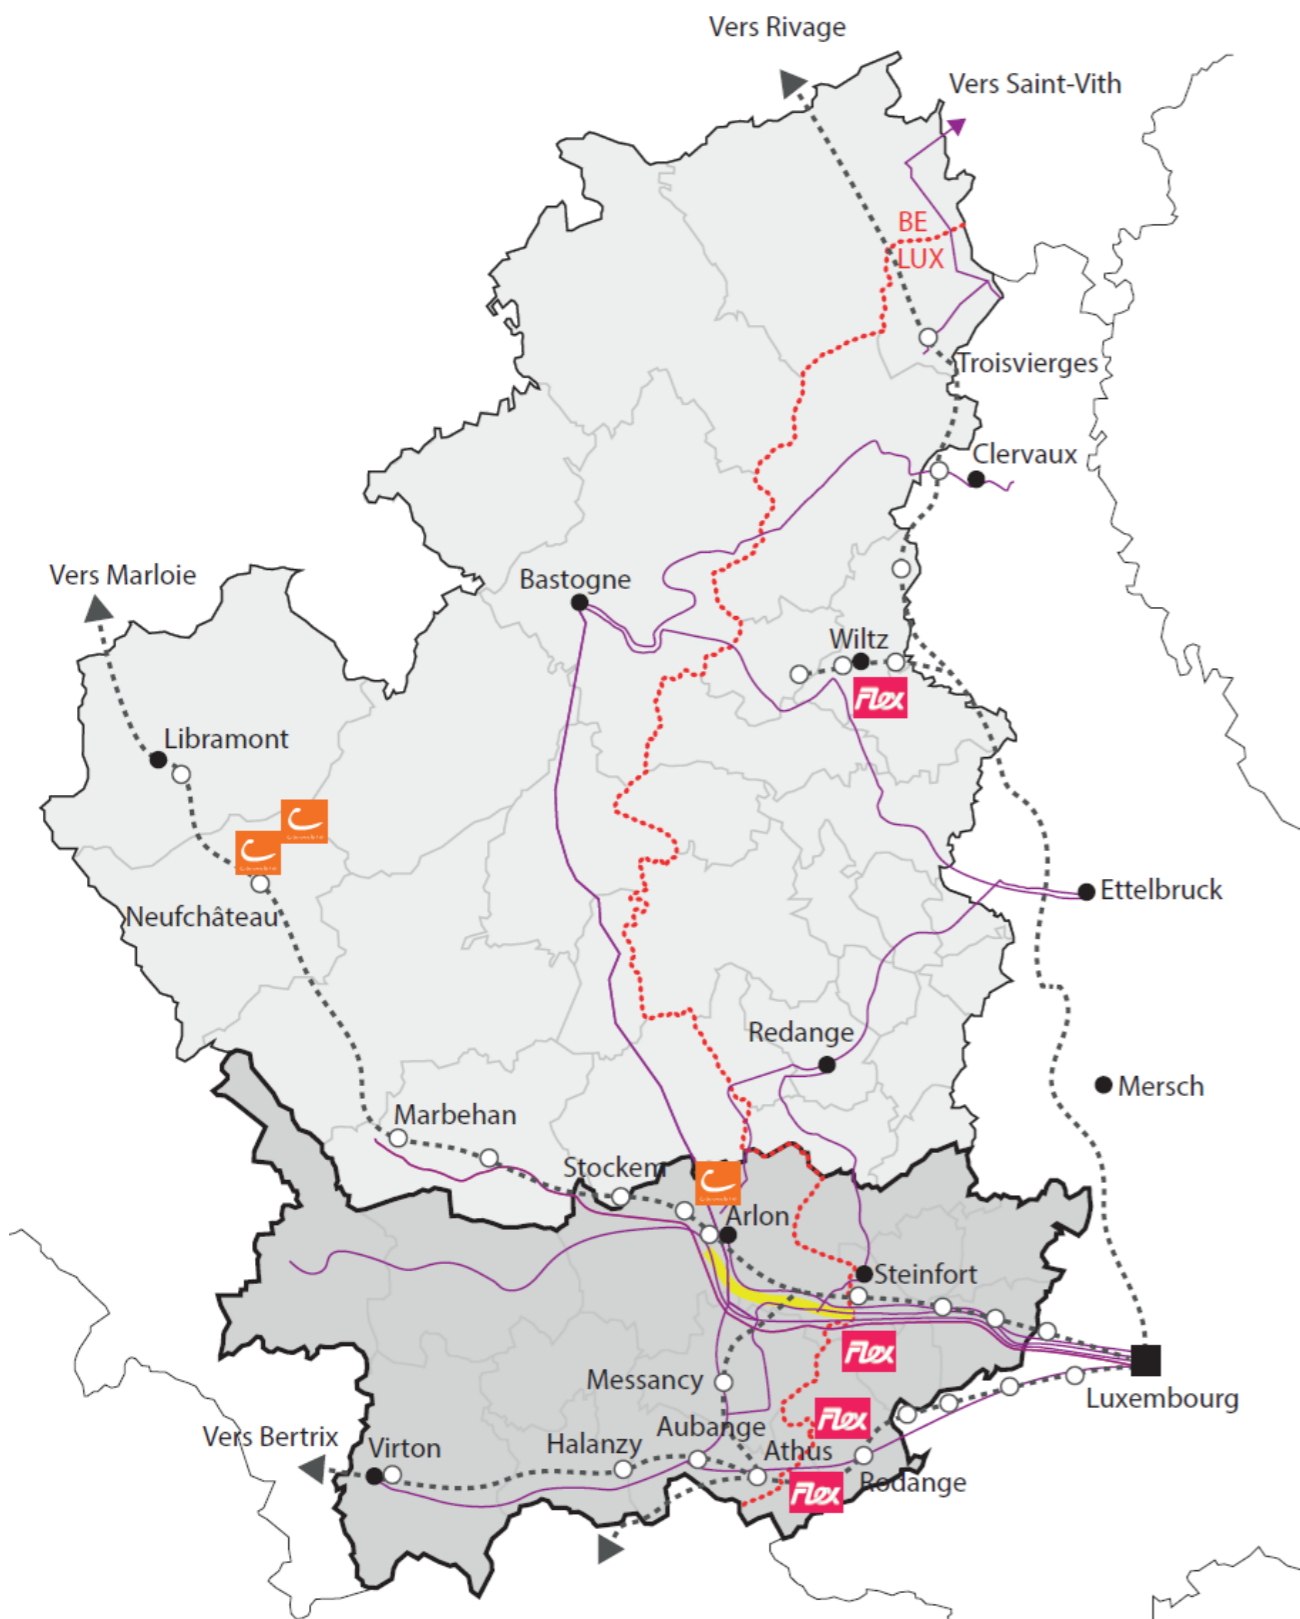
Vers Rivage
Vers Saint-Vith
BE
LUX
Troisvierges
Clervaux
Vers Marloie
Bastogne
Wiltz
Flex
Libramont
Neufchâteau
Ettelbruck
Redange
Mersch
Marbehan
Stockem
Arlon
Steinfort
Flex
Messancy
Luxembourg
Flex
Vers Bertrix
Virton
Halanzy
Aubange
Athus
Flex
Rodange